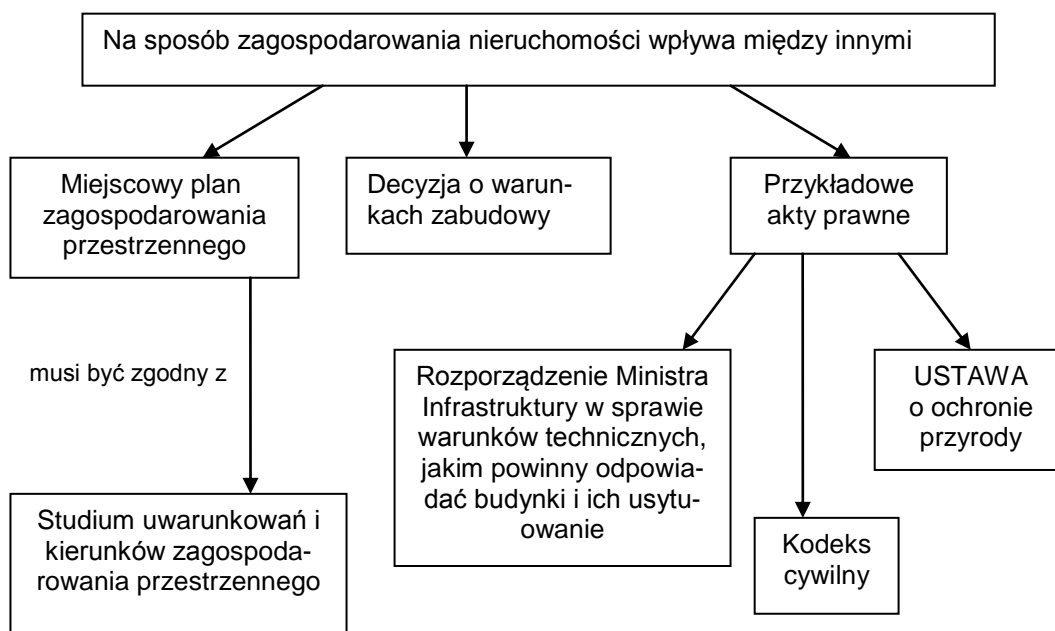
Na sposób zagospodarowania nieruchomości wpływa między innymi

Miejscowy plan zagospodarowania przestrzennego

Decyzja o warunkach zabudowy

Przykładowe akty prawne

musi być zgodny z

Studium uwarunkowań i kierunków zagospodarowania przestrzennego

Rozporządzenie Ministra Infrastruktury w sprawie warunków technicznych, jakim powinny odpowiadać budynki i ich usytuowanie

Kodeks cywilny

USTAWA o ochronie przyrody